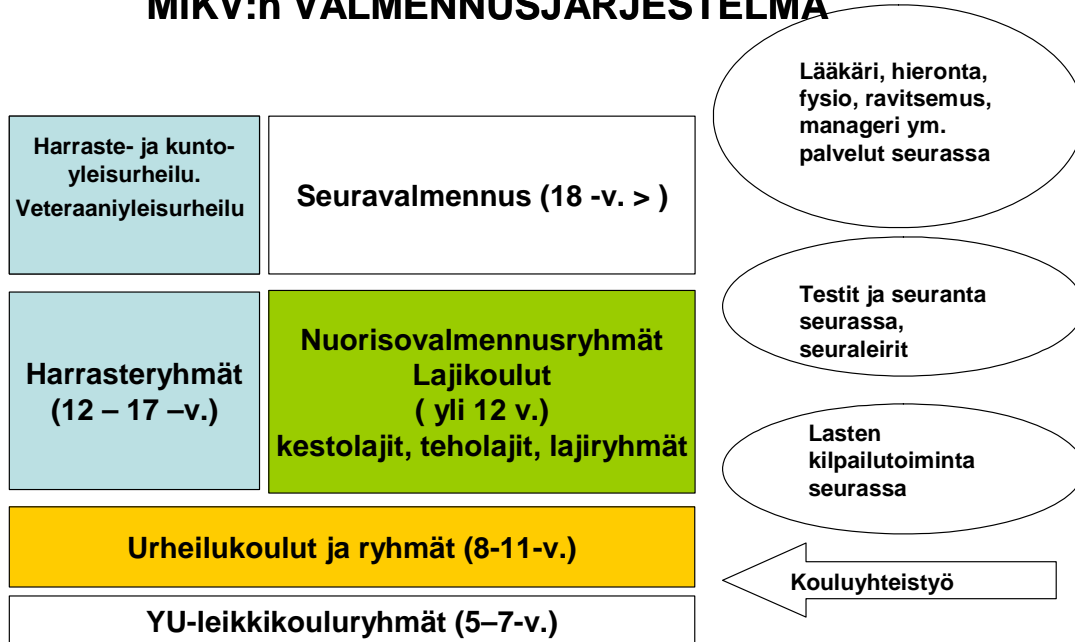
MIKV:n VALMENNUSJÄRJESTELMÄ

Lääkäri, hieronta, fysio, ravitsemus, manageri ym. palvelut seurassa

Harraste- ja kunto-yleisurheilu. Veteraaniyleisurheilu

Seuravalmennus (18 -v. > )

Testit ja seuranta seurassa, seuraleirit

Harrasteryhmät (12 – 17 –v.)

Nuorisovalmennusryhmät Lajikoulut ( yli 12 v.) kestolajit, teholajit, lajiryhmät

Lasten kilpailutoiminta seurassa

Urheilukoulut ja ryhmät (8-11-v.)

Kouluyhteistyö

YU-leikkikouluryhmät (5–7-v.)